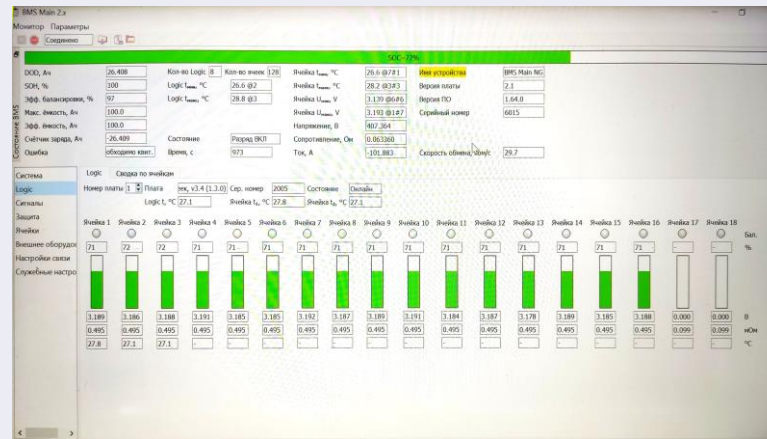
BMS Main 2.x

Монитор Параметры

Соединено

SOC=72%

Состояние BMS

| DOD, А·ч | 26.408 | Кол-во Logic 8 | Кол-во ячеек 128 | Ячейка $t_{max}$, °C | 26.6 @7#1 | Имя устройства | BMS Main NG |
|---|---|---|---|---|---|---|---|
| SOH, % | 100 | Logic $t_{max}$, °C | 26.6 @2 | Ячейка $t_{min}$, °C | 28.2 @3#3 | Версия платы | 2.1 |
| Эфф. балансировки, % | 97 | Logic $t_{min}$, °C | 28.8 @3 | Ячейка $U_{max}$, V | 3.139 @6#6 | Версия ПО | 1.64.0 |
| Макс. ёмкость, А·ч | 100.0 | | | Ячейка $U_{min}$, V | 3.193 @1#7 | Серийный номер | 6015 |
| Эфф. ёмкость, А·ч | 100.0 | | | Напряжение, В | 407.364 | | |
| Счётчик заряда, А·ч | -26.409 | Состояние | Разряд ВКЛ | Сопротивление, Ом | 0.063360 | | |
| Ошибка | обходимо квит. | Время, с | 973 | Ток, А | -101.883 | Скорость обмена, фр/с | 29.7 |

Система
Logic
Сигналы
Защита
Ячейки
Внешнее оборудо
Настройки связи
Служебные настро

Logic Сводка по ячейкам

Номер платы 1 Плата ек, v3.4 (1.3.0) Сер. номер 2005 Состояние Онлайн

Logic t, °C 27.1 Ячейка $t_1$, °C 27.8 Ячейка $t_2$, °C 27.1

| | Ячейка 1 | Ячейка 2 | Ячейка 3 | Ячейка 4 | Ячейка 5 | Ячейка 6 | Ячейка 7 | Ячейка 8 | Ячейка 9 | Ячейка 10 | Ячейка 11 | Ячейка 12 | Ячейка 13 | Ячейка 14 | Ячейка 15 | Ячейка 16 | Ячейка 17 | Ячейка 18 | |
|---|---|---|---|---|---|---|---|---|---|---|---|---|---|---|---|---|---|---|---|
| | | | | | | | | | | | | | | | | | | | Бал. |
| | 71 | 72 | 72 | 71 | 71 | 71 | 71 | 71 | 71 | 71 | 71 | 71 | 71 | 71 | 71 | 71 | - | - | % |
| | 3.189 | 3.186 | 3.188 | 3.191 | 3.185 | 3.185 | 3.192 | 3.187 | 3.189 | 3.191 | 3.184 | 3.187 | 3.178 | 3.189 | 3.185 | 3.188 | 0.000 | 0.000 | В |
| | 0.495 | 0.495 | 0.495 | 0.495 | 0.495 | 0.495 | 0.495 | 0.495 | 0.495 | 0.495 | 0.495 | 0.495 | 0.495 | 0.495 | 0.495 | 0.495 | 0.099 | 0.099 | мОм |
| | 27.8 | 27.1 | 27.1 | - | - | - | - | - | - | - | - | - | - | - | - | - | - | - | °C |